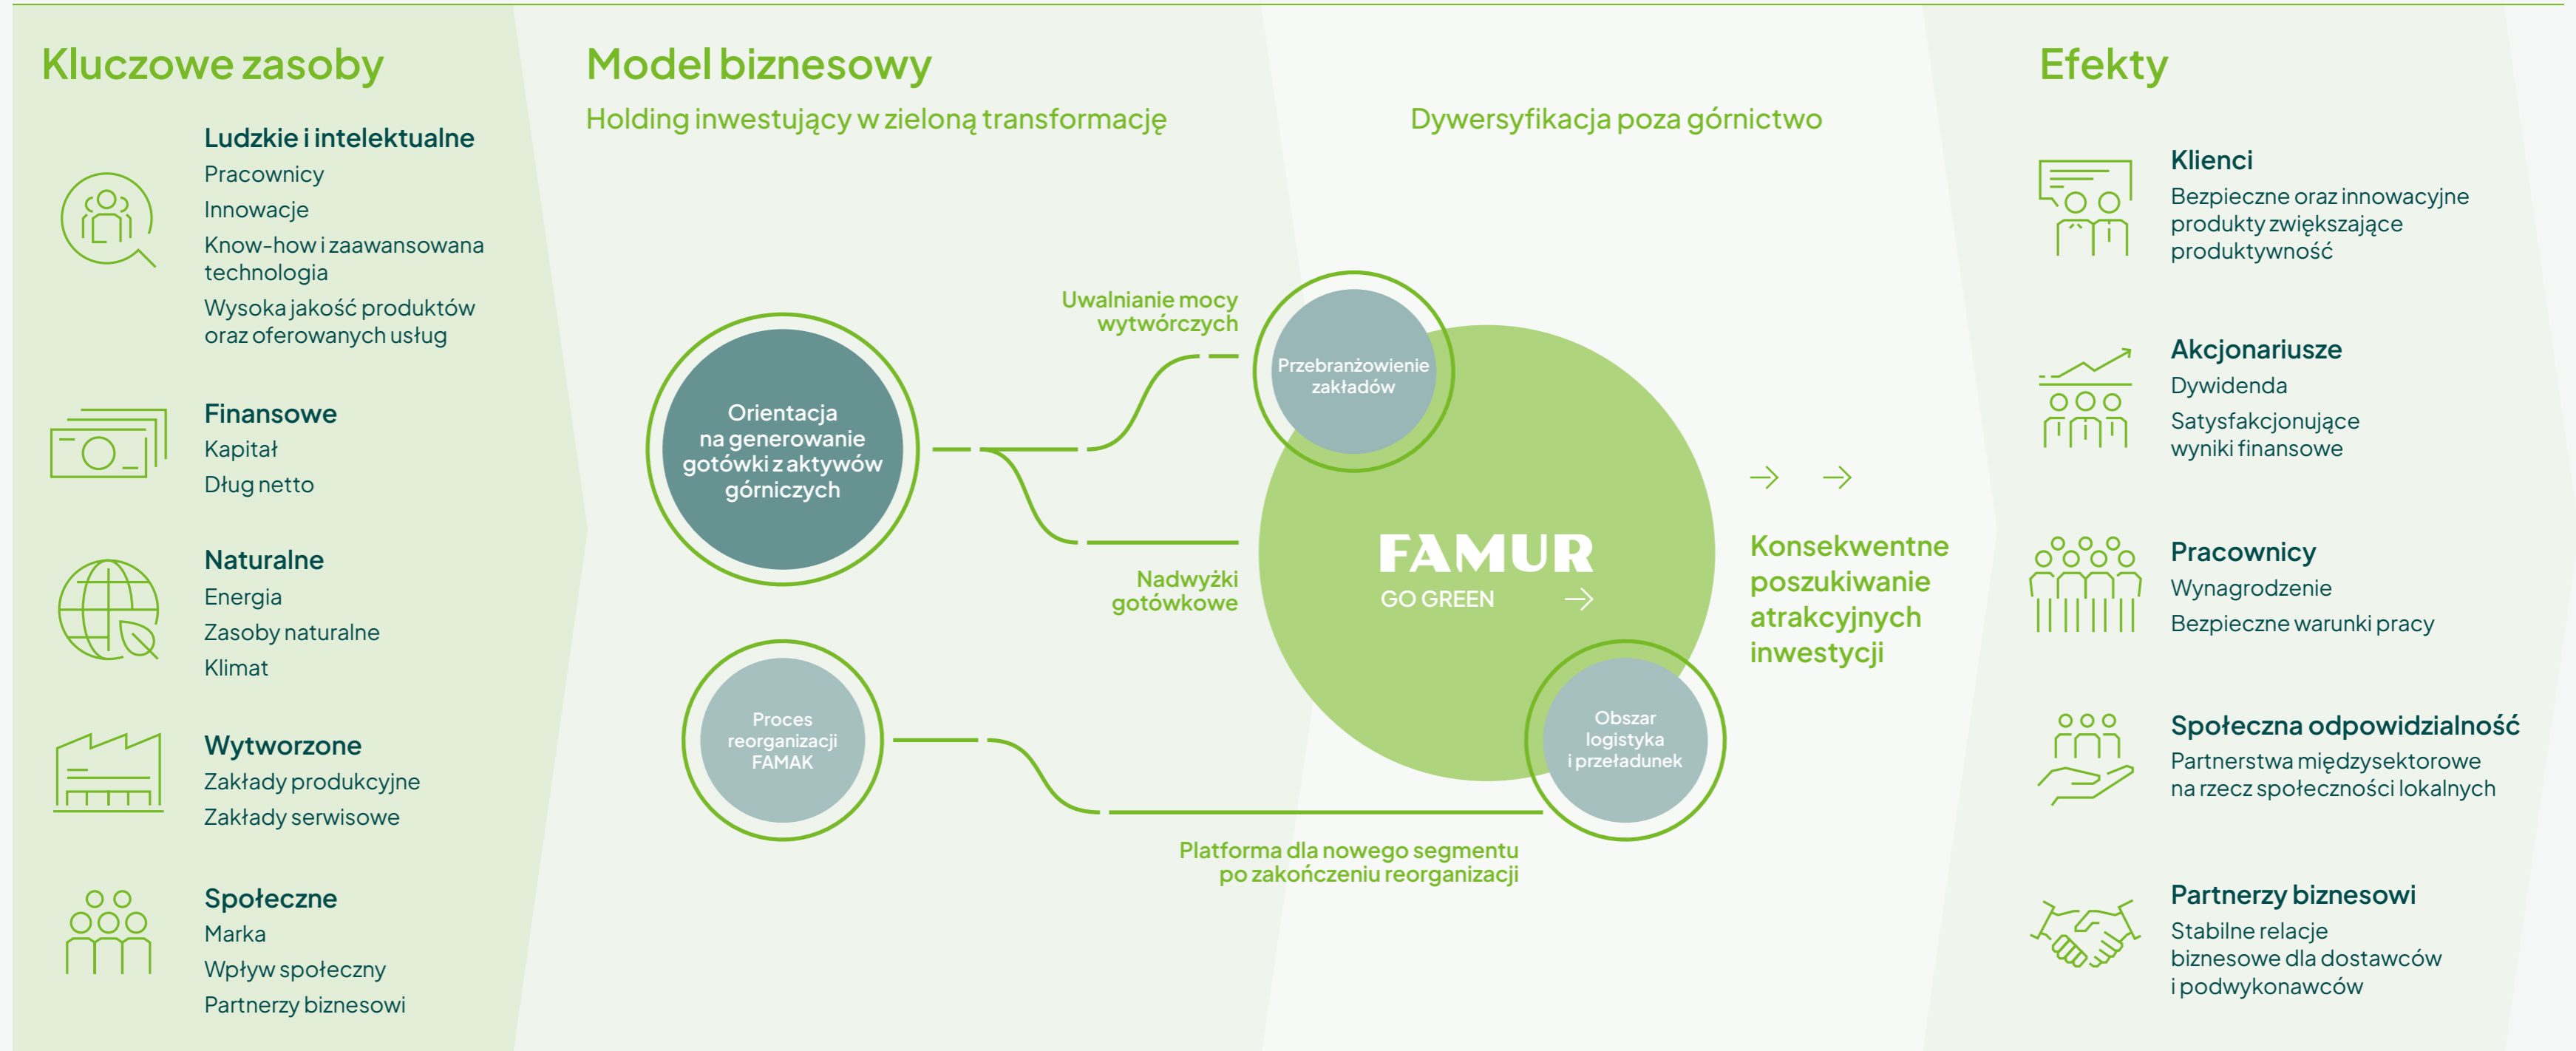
Kluczowe zasoby

Ludzkie i intelektualne
Pracownicy
Innowacje
Know-how i zaawansowana technologia
Wysoka jakość produktów oraz oferowanych usług

Finansowe
Kapitał
Dług netto

Naturalne
Energia
Zasoby naturalne
Klimat

Wytworzone
Zakłady produkcyjne
Zakłady serwisowe

Społeczne
Marka
Wpływ społeczny
Partnerzy biznesowi

Model biznesowy
Holding inwestujący w zieloną transformację

Dywersyfikacja poza górnictwo

Orientacja na generowanie gotówki z aktywów górniczych

Uwalnianie mocy wytwórczych

Nadwyżki gotówkowe

Przebranżowienie zakładów

FAMUR
GO GREEN

Obszar logistyka i przeładunek

Proces reorganizacji FAMAK

Platforma dla nowego segmentu po zakończeniu reorganizacji

Konsekwentne poszukiwanie atrakcyjnych inwestycji

Efekty

Klienci
Bezpieczne oraz innowacyjne produkty zwiększające produktywność

Akcjonariusze
Dywidenda
Satysfakcjonujące wyniki finansowe

Pracownicy
Wynagrodzenie
Bezpieczne warunki pracy

Społeczna odpowiedzialność
Partnerstwa międzysektorowe na rzecz społeczności lokalnych

Partnerzy biznesowi
Stabilne relacje biznesowe dla dostawców i podwykonawców